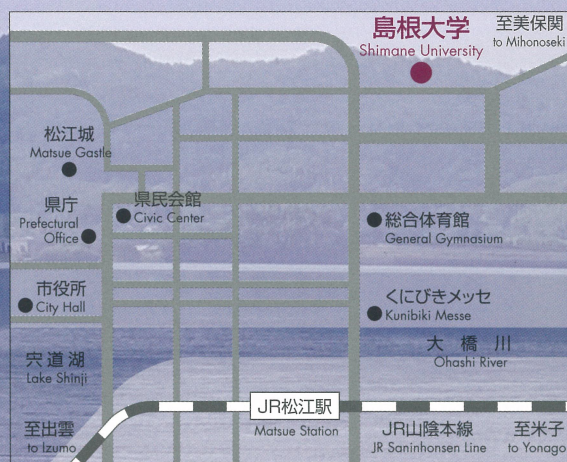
島根大学
Shimane University

至美保関
to Mihonoseki

松江城
Matsue Castle

県庁
Prefectural Office

県民会館
Civic Center

総合体育館
General Gymnasium

市役所
City Hall

くにびきメッセ
Kunibiki Messe

大橋川
Ohashi River

宍道湖
Lake Shinji

JR松江駅
Matsue Station

至出雲
to Izumo

JR山陰本線
JR Saninhonsen Line

至米子
to Yonago